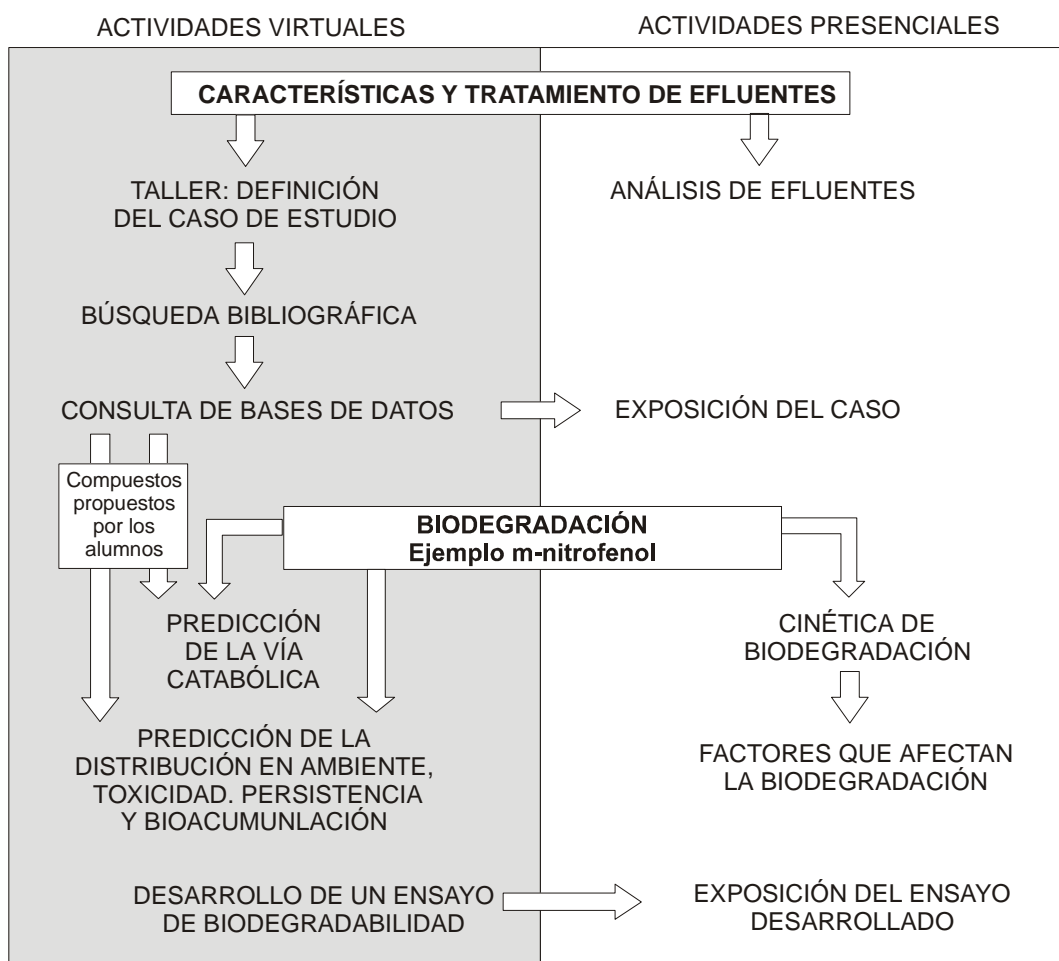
ACTIVIDADES VIRTUALES

ACTIVIDADES PRESENCIALES

CARACTERÍSTICAS Y TRATAMIENTO DE EFLUENTES

TALLER: DEFINICIÓN DEL CASO DE ESTUDIO

ANÁLISIS DE EFLUENTES

BÚSQUEDA BIBLIOGRÁFICA

CONSULTA DE BASES DE DATOS

EXPOSICIÓN DEL CASO

Compuestos propuestos por los alumnos

BIODEGRADACIÓN
Ejemplo m-nitrofenol

PREDICCIÓN DE LA VÍA CATABÓLICA

CINÉTICA DE BIODEGRADACIÓN

PREDICCIÓN DE LA DISTRIBUCIÓN EN AMBIENTE, TOXICIDAD. PERSISTENCIA Y BIOACUMUNLACIÓN

FACTORES QUE AFECTAN LA BIODEGRADACIÓN

DESARROLLO DE UN ENSAYO DE BIODEGRADABILIDAD

EXPOSICIÓN DEL ENSAYO DESARROLLADO